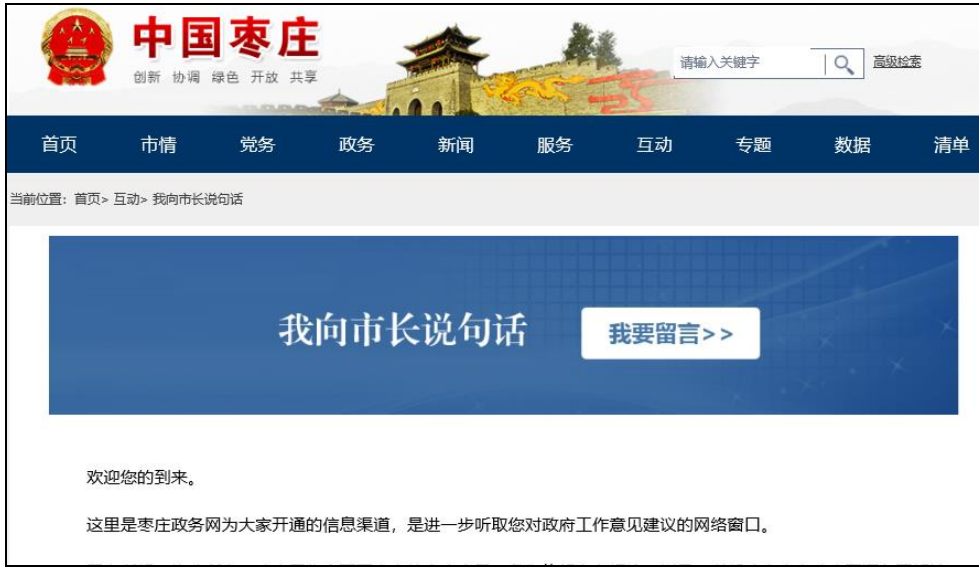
中国枣庄
创新 协调 绿色 开放 共享

请输入关键字
高级检索

首页 市情 党务 政务 新闻 服务 互动 专题 数据 清单

当前位置：首页> 互动> 我向市长说句话

我向市长说句话
我要留言>>

欢迎您的到来。

这里是枣庄政务网为大家开通的信息渠道，是进一步听取您对政府工作意见建议的网络窗口。